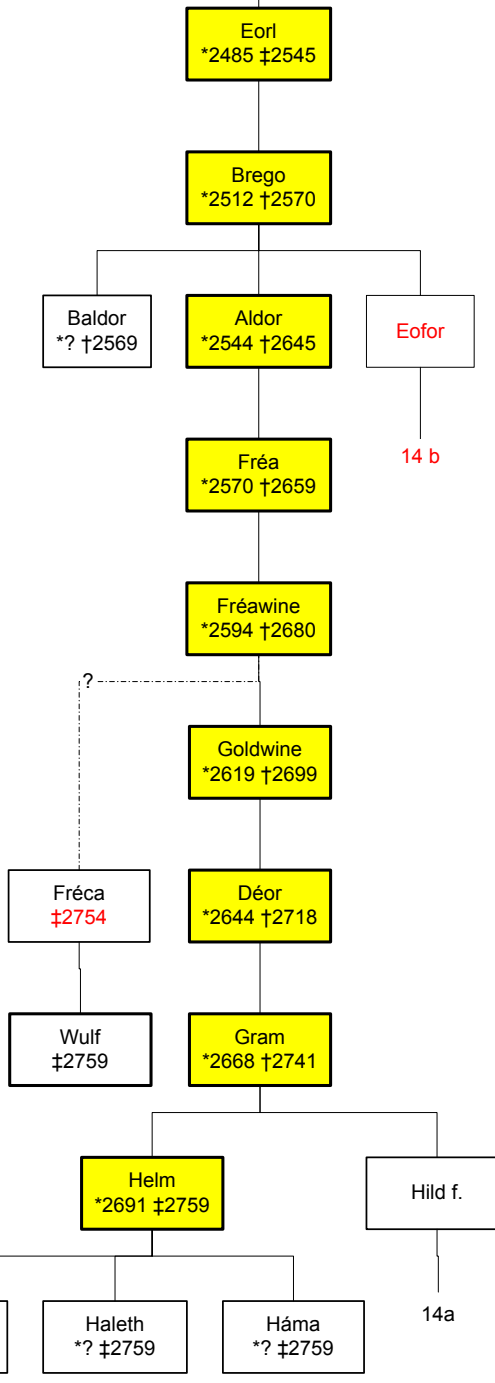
Eorl
*2485 ‡2545

Brego
*2512 †2570

Baldor
*? †2569

Aldor
*2544 †2645

Eofor

14 b

Fréa
*2570 †2659

Fréawine
*2594 †2680

?

Goldwine
*2619 †2699

Fréca
‡2754

Déor
*2644 †2718

Wulf
‡2759

Gram
*2668 †2741

Helm
*2691 ‡2759

Hild f.

14a

Haleth
*? ‡2759

Háma
*? ‡2759